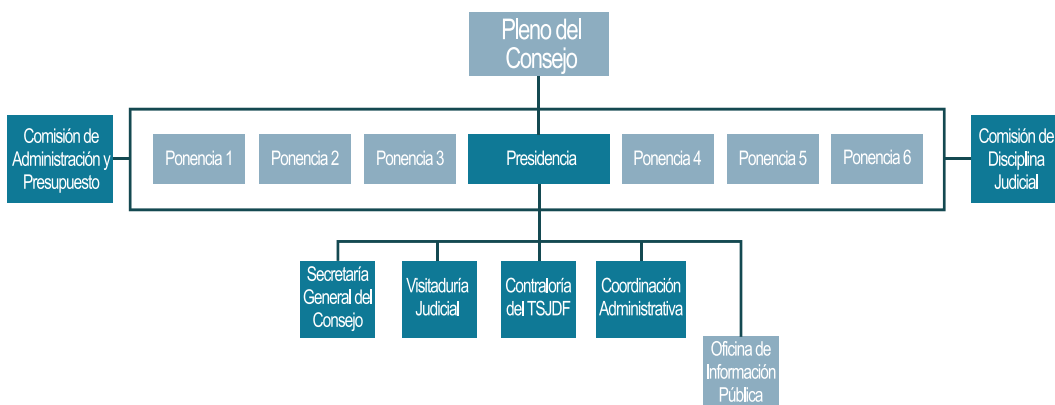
Pleno del Consejo

Comisión de Administración y Presupuesto

Ponencia 1

Ponencia 2

Ponencia 3

Presidencia

Ponencia 4

Ponencia 5

Ponencia 6

Comisión de Disciplina Judicial

Secretaría General del Consejo

Visitaduría Judicial

Contraloría del TSJDF

Coordinación Administrativa

Oficina de Información Pública